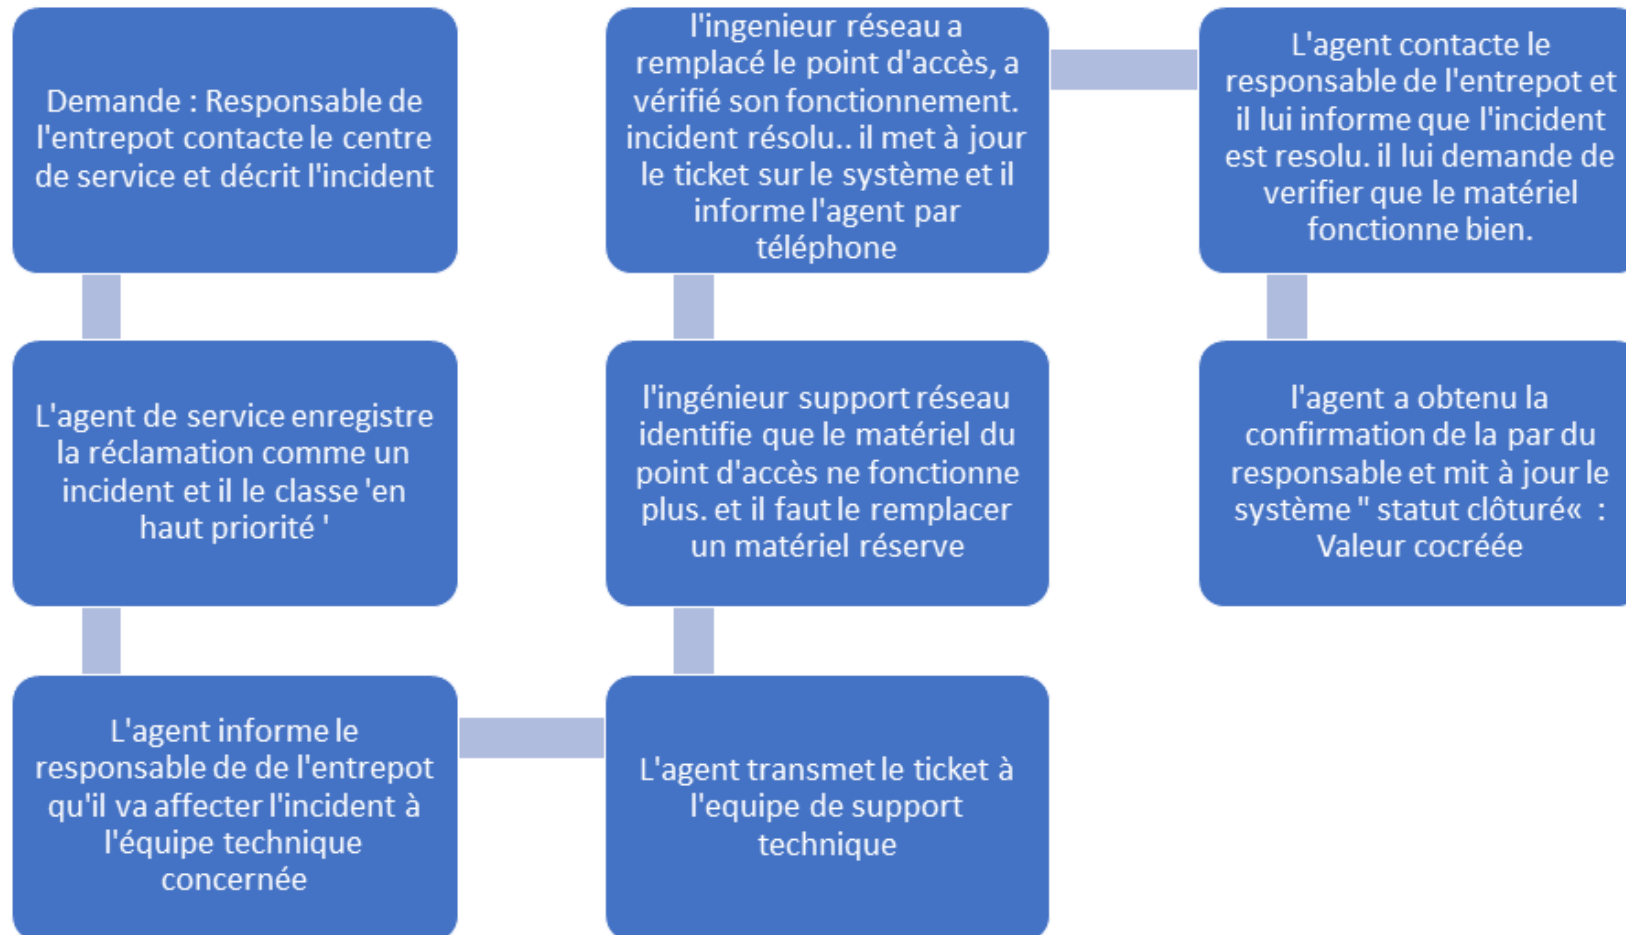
Demande : Responsable de l'entrepot contacte le centre de service et décrit l'incident

L'agent de service enregistre la réclamation comme un incident et il le classe 'en haut priorité '

L'agent informe le responsable de de l'entrepot qu'il va affecter l'incident à l'équipe technique concernée

L'agent transmet le ticket à l'equipe de support technique

l'ingénieur support réseau identifie que le matériel du point d'accès ne fonctionne plus. et il faut le remplacer un matériel réserve

l'ingenieur réseau a remplacé le point d'accès, a vérifié son fonctionnement. incident résolu.. il met à jour le ticket sur le système et il informe l'agent par téléphone

L'agent contacte le responsable de l'entrepot et il lui informe que l'incident est resolu. il lui demande de verifier que le matériel fonctionne bien.

l'agent a obtenu la confirmation de la par du responsable et mit à jour le système " statut clôturé« : Valeur cocréée